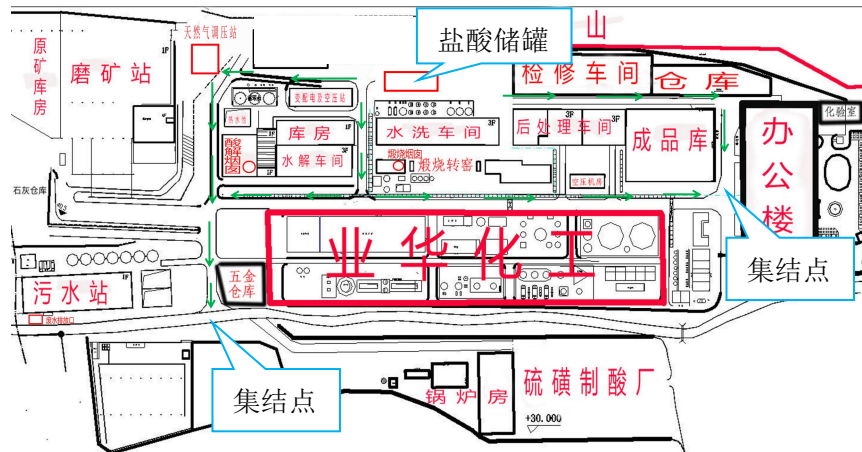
原矿库房

磨矿站

天然气调压站

盐酸储罐

山

检修车间

仓库

化验室

变配电及空压站

热水房

库房

酸解圈

水解车间

水洗车间

3F

后处理车间

3F

成品库

办公楼

烟囱烟肉

煅烧转窑

空压机房

石灰仓库

业华化工

集结点

五金仓库

污水站

集结点

锅炉房

硫磺制酸厂

+30.000